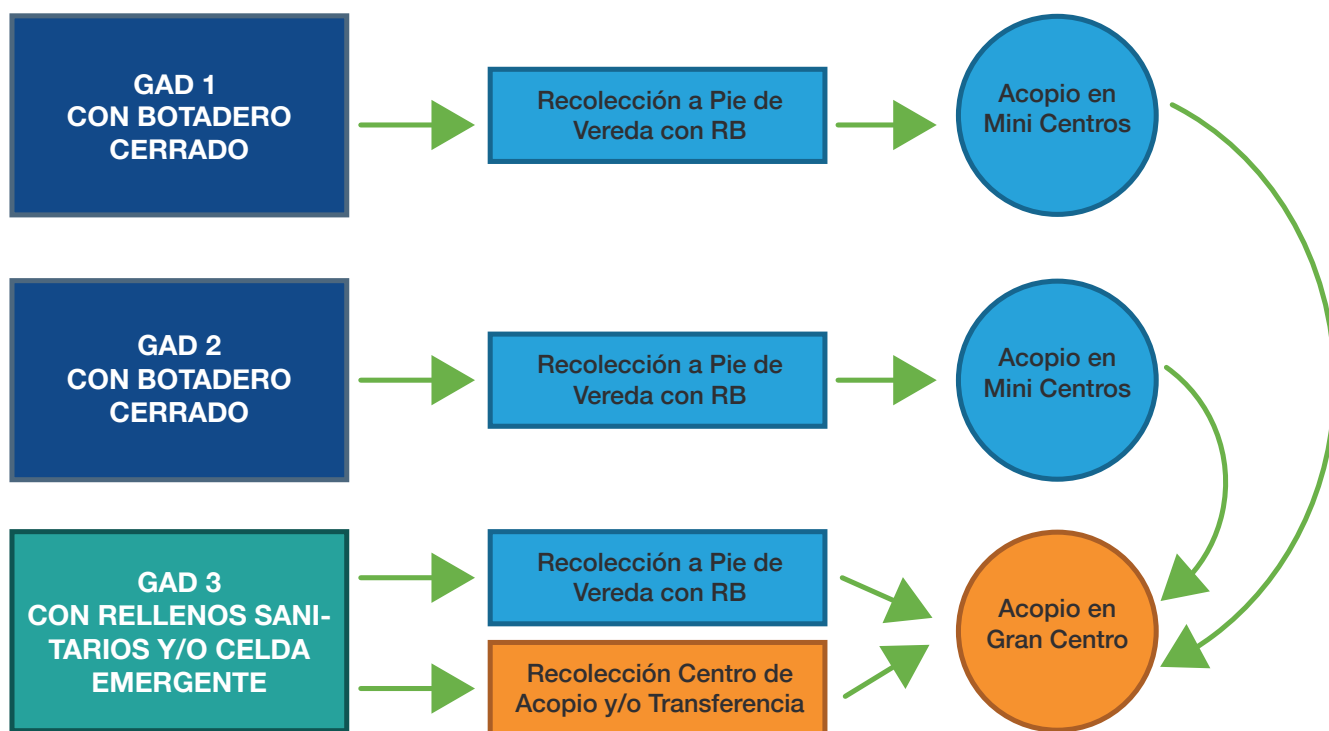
GAD 1
CON BOTADERO
CERRADO

Recolección a Pie de Vereda con RB

Acopio en Mini Centros

GAD 2
CON BOTADERO
CERRADO

Recolección a Pie de Vereda con RB

Acopio en Mini Centros

GAD 3
CON RELLENOS SANITARIOS Y/O CELDA EMERGENTE

Recolección a Pie de Vereda con RB

Recolección Centro de Acopio y/o Transferencia

Acopio en Gran Centro